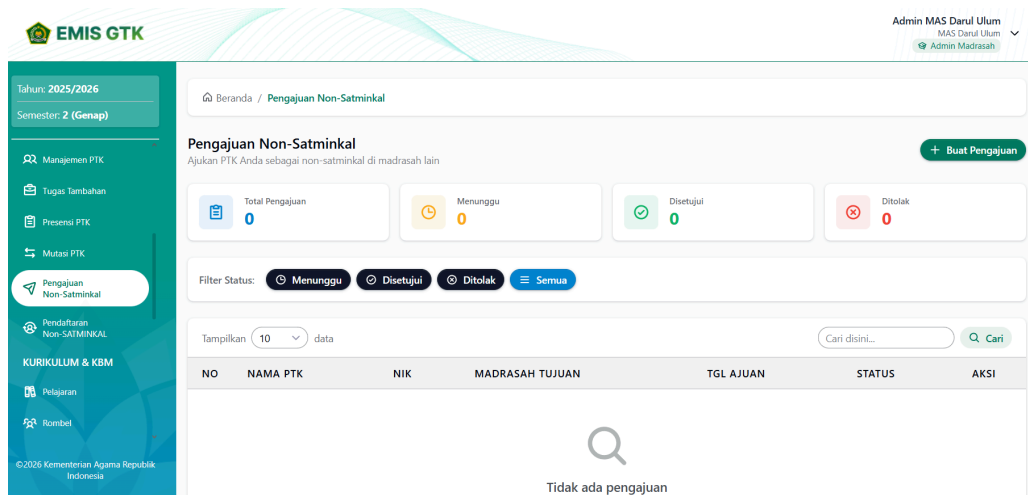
EMIS GTK

Admin MAS Darul Ulum
MAS Darul Ulum
Admin Madrasah

Tahun: 2025/2026
Semester: 2 (Genap)

Manajemen PTK
Tugas Tambahan
Presensi PTK
Mutasi PTK
Pengajuan Non-Satminkal
Pendaftaran Non-SATMINKAL
KURIKULUM & KBM
Pelajaran
Rombel

©2026 Kementerian Agama Republik Indonesia

Beranda / Pengajuan Non-Satminkal

Pengajuan Non-Satminkal
Ajukan PTK Anda sebagai non-satminkal di madrasah lain

+ Buat Pengajuan

Total Pengajuan
0

Menunggu
0

Disetujui
0

Ditolak
0

Filter Status: Menunggu Disetujui Ditolak Semua

Tampilkan 10 data

Cari disini...
Cari

| NO | NAMA PTK | NIK | MADRASAH TUJUAN | TGL AJUAN | STATUS | AKSI |
|---|---|---|---|---|---|---|

Tidak ada pengajuan